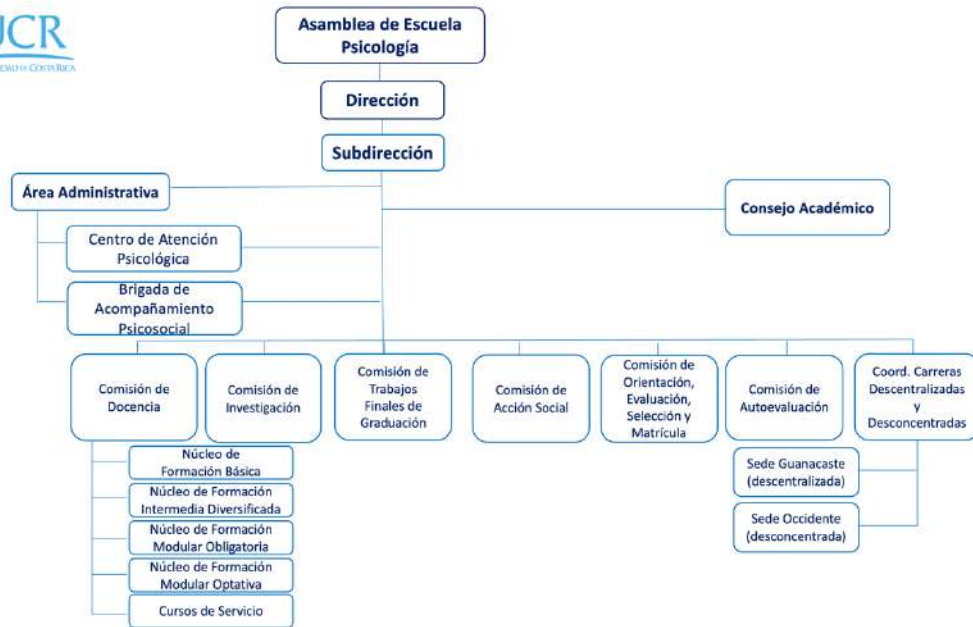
UCR
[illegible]DAD DE COSTA RICA

Asamblea de Escuela Psicología

Dirección

Subdirección

Área Administrativa

Consejo Académico

Centro de Atención Psicológica

Brigada de Acompañamiento Psicosocial

Comisión de Docencia

Comisión de Investigación

Comisión de Trabajos Finales de Graduación

Comisión de Acción Social

Comisión de Orientación, Evaluación, Selección y Matrícula

Comisión de Autoevaluación

Coord. Carreras Descentralizadas y Desconcentradas

Núcleo de Formación Básica

Núcleo de Formación Intermedia Diversificada

Núcleo de Formación Modular Obligatoria

Núcleo de Formación Modular Optativa

Cursos de Servicio

Sede Guanacaste (descentralizada)

Sede Occidente (desconcentrada)